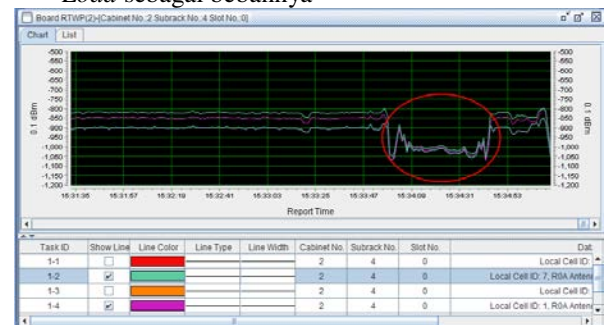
Load sebagai berikut:

Board RTWP(2)-[Cabinet No.:2 Subrack No.:4 Slot No.:0]

Chart | List

-500
-550
-600
-650
-700
-750
-800
-850
-900
-950
-1,000
-1,050
-1,100
-1,150
-1,200

0.1 dBm

15:31:35 15:31:57 15:32:19 15:32:41 15:33:03 15:33:25 15:33:47 15:34:09 15:34:31 15:34:53

Report Time

| Task ID | Show Line | Line Color | Line Type | Line Width | Cabinet No. | Subrack No. | Slot No. | Dat |
|---|---|---|---|---|---|---|---|---|
| 1-1 | | | | | 2 | 4 | 0 | Local Cell ID: |
| 1-2 | ✔ | | | | 2 | 4 | 0 | Local Cell ID: 7, R0A Anten |
| 1-3 | | | | | 2 | 4 | 0 | Local Cell ID: |
| 1-4 | ✔ | | | | 2 | 4 | 0 | Local Cell ID: 1, R0A Anten |